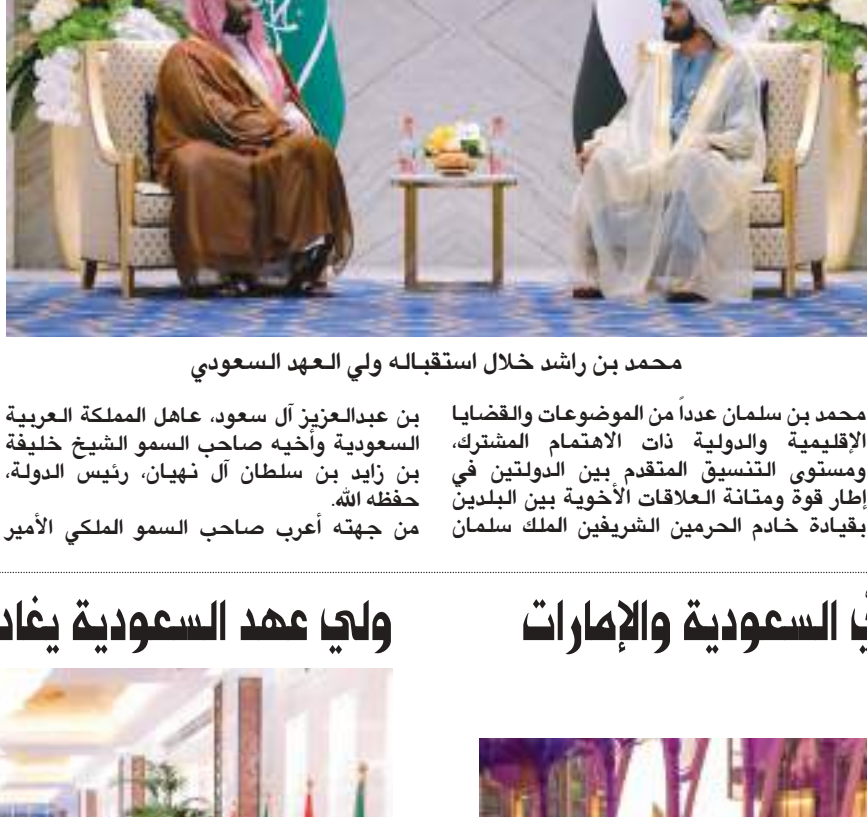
محمد بن راشد خلال استقباله ولي العهد السعودي

محمد بن سلمان عدداً من الموضوعات والقضايا الإقليمية والدولية ذات الاهتمام المشترك، ومستوى التنسيق المتقدم بين الدولتين في إطار قوة ومتانة العلاقات الأخوية بين البلدين بقيادة خادم الحرمين الشريفين الملك سلمان

بن عبدالعزيز آل سعود، عاهل المملكة العربية السعودية وأخيه صاحب السمو الشيخ خليفة بن زايد بن سلطان آل نهيان، رئيس الدولة، حفظه الله.

من جهته أعرب صاحب السمو الملكي الأمير

ولي عهد السعودية يغاد

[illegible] السعودية والإمارات